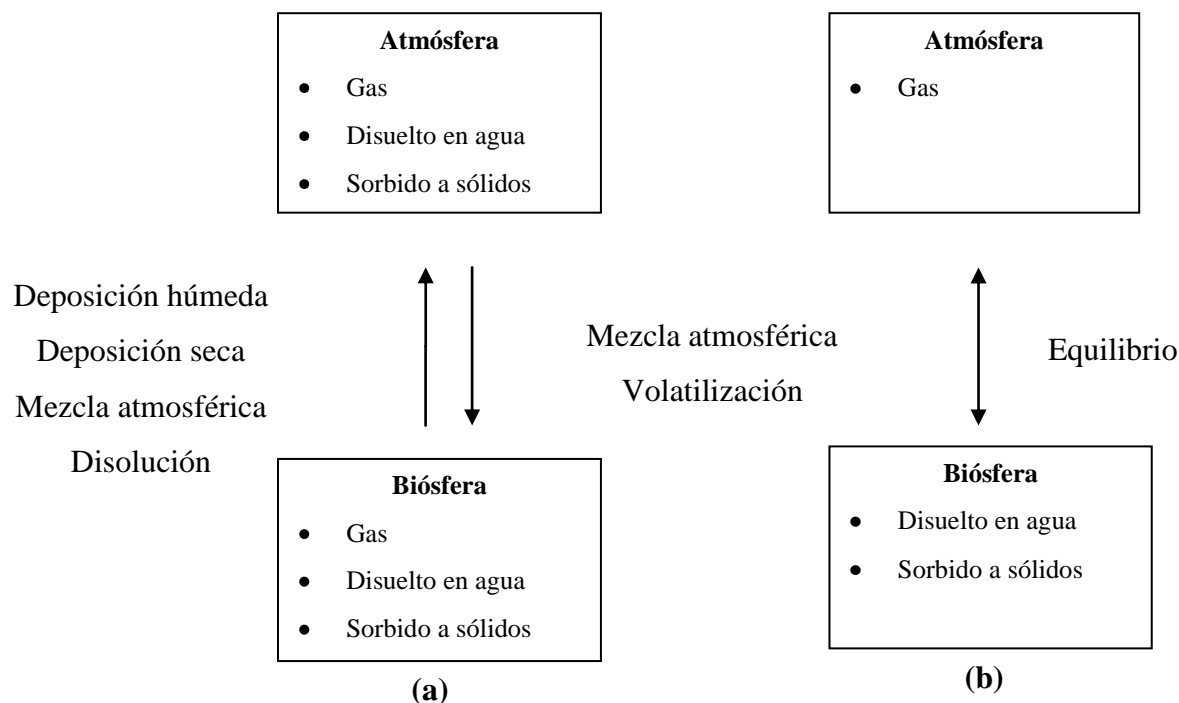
**Atmósfera**
- Gas
- Disuelto en agua
- Sorbido a sólidos

Deposición húmeda
Deposición seca
Mezcla atmosférica
Disolución

Mezcla atmosférica
Volatilización

**Biósfera**
- Gas
- Disuelto en agua
- Sorbido a sólidos

**(a)**

**Atmósfera**
- Gas

Equilibrio

**Biósfera**
- Disuelto en agua
- Sorbido a sólidos

**(b)**